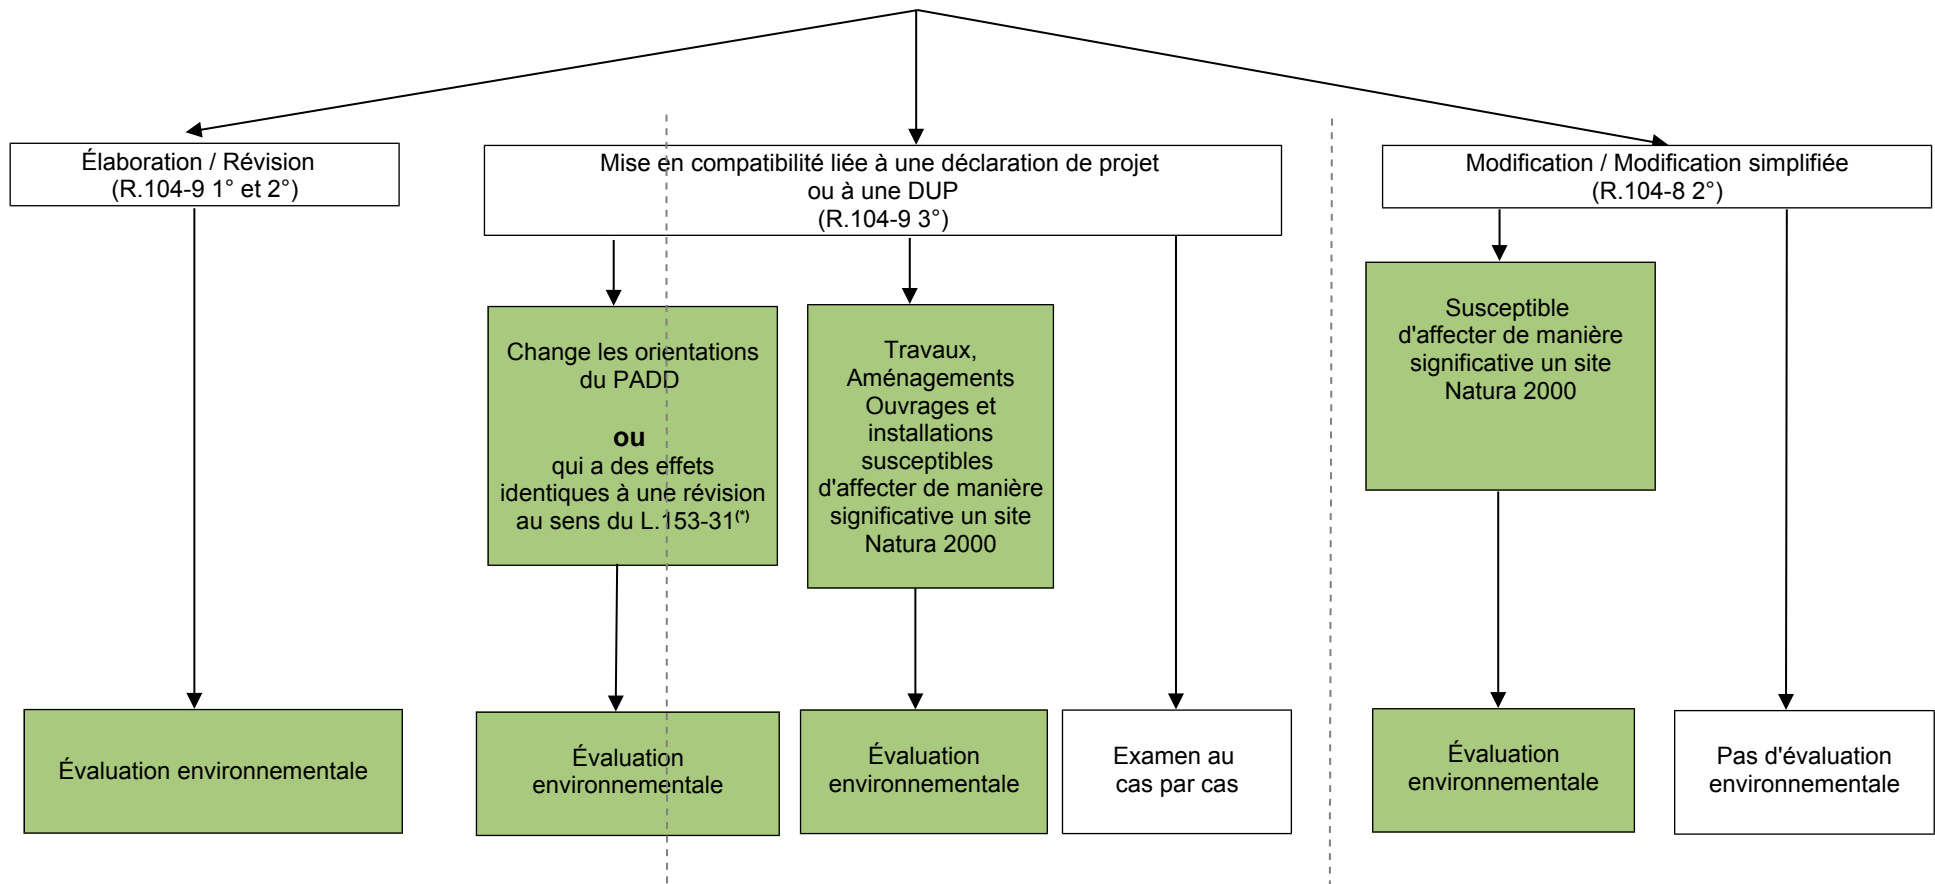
Élaboration / Révision
(R.104-9 1° et 2°)

Mise en compatibilité liée à une déclaration de projet ou à une DUP
(R.104-9 3°)

Modification / Modification simplifiée
(R.104-8 2°)

Change les orientations du PADD

**ou**

qui a des effets identiques à une révision au sens du L.153-31$^{(*)}$

Travaux, Aménagements Ouvrages et installations susceptibles d'affecter de manière significative un site Natura 2000

Susceptible d'affecter de manière significative un site Natura 2000

Évaluation environnementale

Évaluation environnementale

Évaluation environnementale

Examen au cas par cas

Évaluation environnementale

Pas d'évaluation environnementale